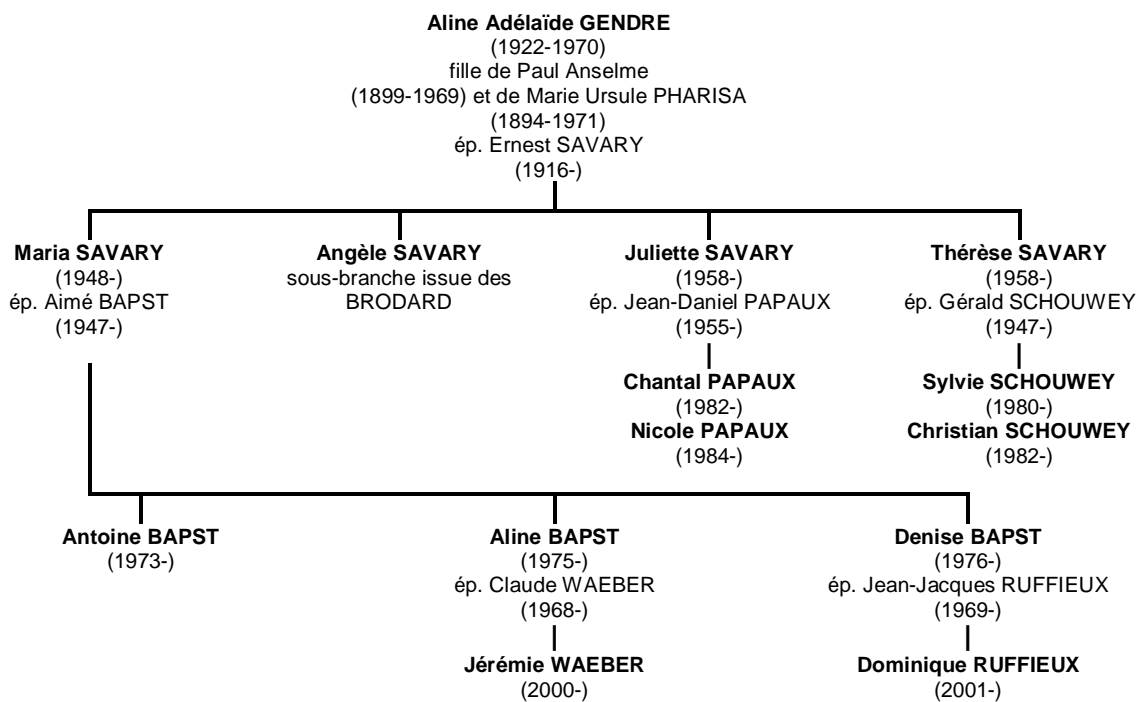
**Aline Adélaïde GENDRE**
(1922-1970)
fille de Paul Anselme
(1899-1969) et de Marie Ursule PHARISA
(1894-1971)
ép. Ernest SAVARY
(1916-)

**Maria SAVARY**
(1948-)
ép. Aimé BAPST
(1947-)

**Angèle SAVARY**
sous-branche issue des BRODARD

**Juliette SAVARY**
(1958-)
ép. Jean-Daniel PAPAUX
(1955-)

**Chantal PAPAUX**
(1982-)
**Nicole PAPAUX**
(1984-)

**Thérèse SAVARY**
(1958-)
ép. Gérald SCHOUWEY
(1947-)

**Sylvie SCHOUWEY**
(1980-)
**Christian SCHOUWEY**
(1982-)

**Antoine BAPST**
(1973-)

**Aline BAPST**
(1975-)
ép. Claude WAEBER
(1968-)

**Jérémie WAEBER**
(2000-)

**Denise BAPST**
(1976-)
ép. Jean-Jacques RUFFIEUX
(1969-)

**Dominique RUFFIEUX**
(2001-)